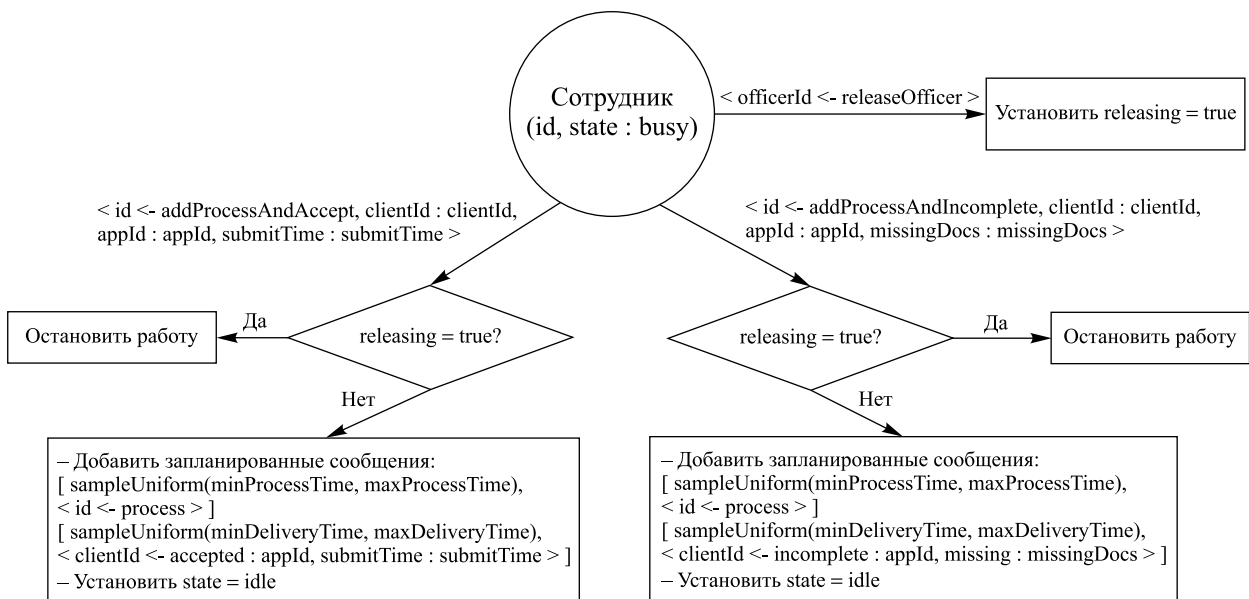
Сотрудник
(id, state : busy)

< officerId <- releaseOfficer >

Установить releasing = true

< id <- addProcessAndAccept, clientId : clientId, appId : appId, submitTime : submitTime >

< id <- addProcessAndIncomplete, clientId : clientId, appId : appId, missingDocs : missingDocs >

Остановить работу

Да

releasing = true?

releasing = true?

Да

Остановить работу

Нет

Нет

– Добавить запланированные сообщения:
[ sampleUniform(minProcessTime, maxProcessTime),
< id <- process > ]
[ sampleUniform(minDeliveryTime, maxDeliveryTime),
< clientId <- accepted : appId, submitTime : submitTime > ]
– Установить state = idle

– Добавить запланированные сообщения:
[ sampleUniform(minProcessTime, maxProcessTime),
< id <- process > ]
[ sampleUniform(minDeliveryTime, maxDeliveryTime),
< clientId <- incomplete : appId, missing : missingDocs > ]
– Установить state = idle